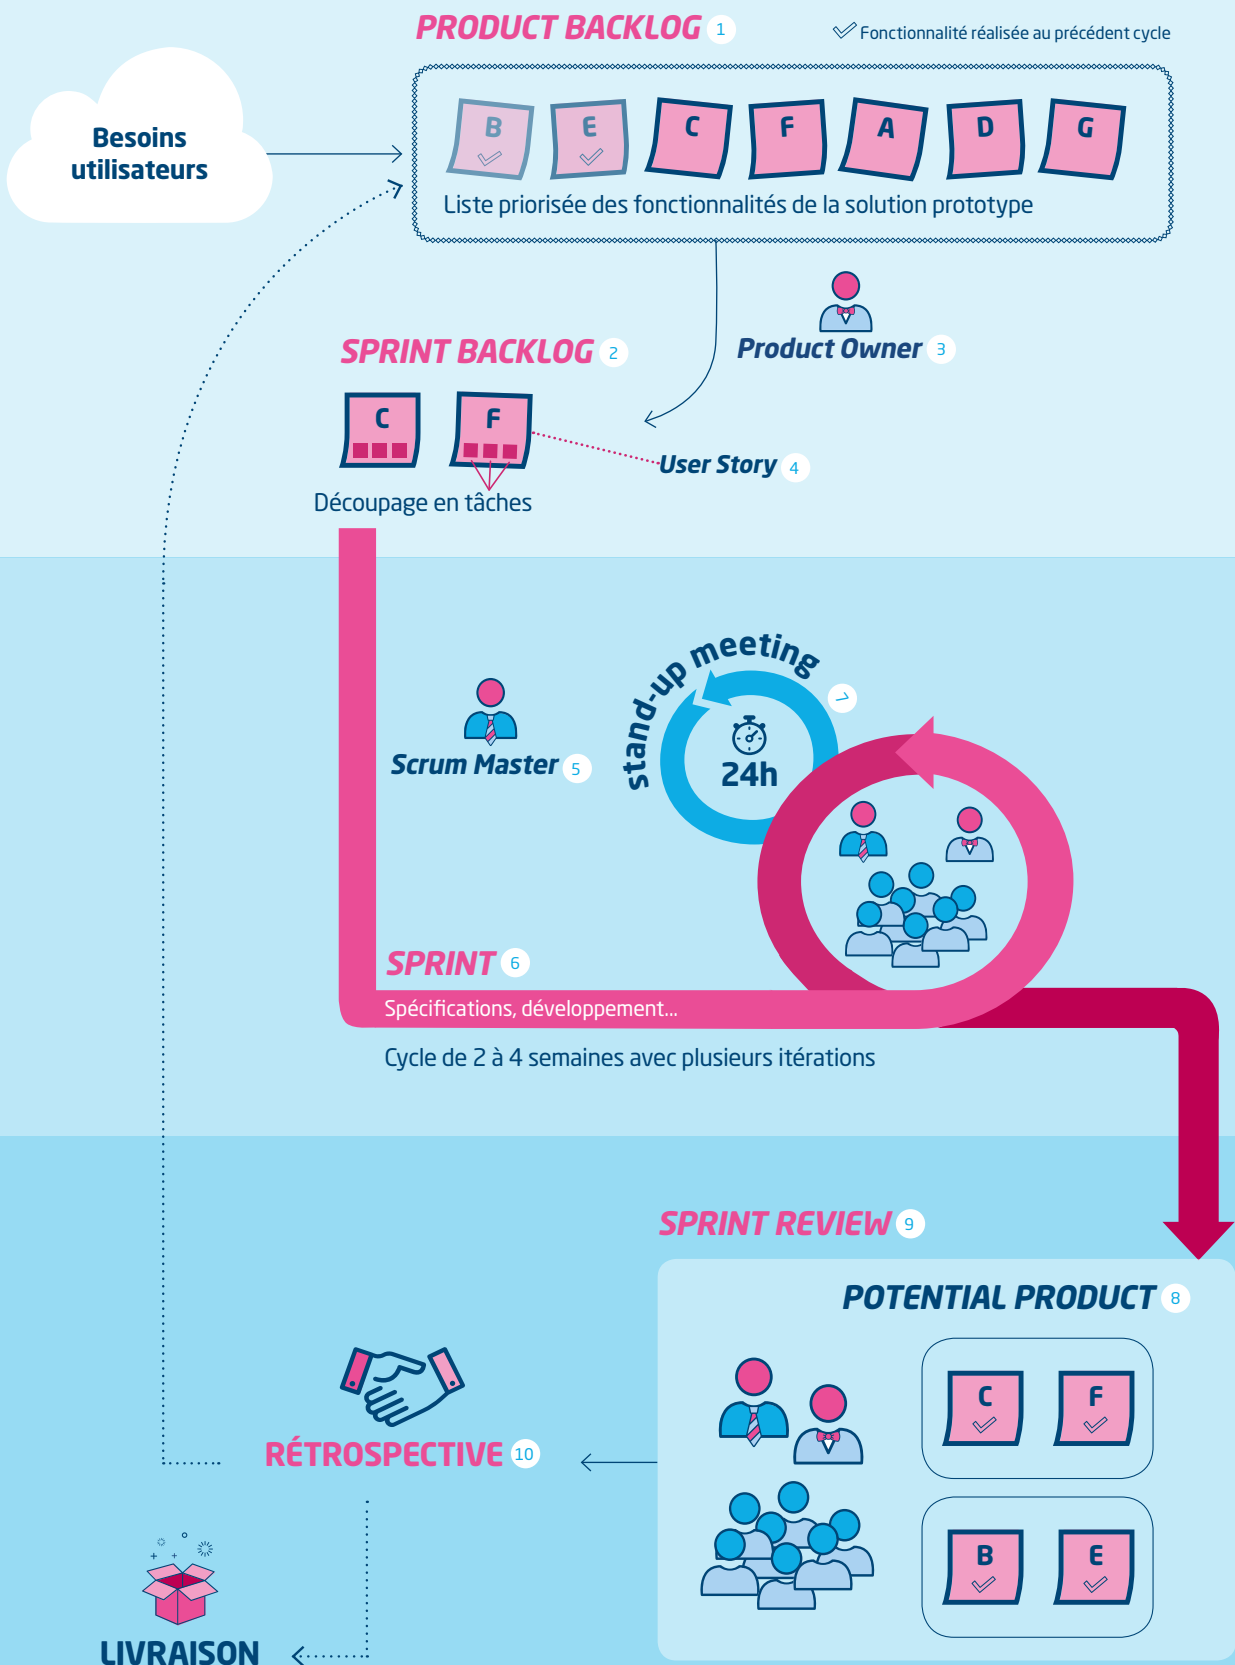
PRODUCT BACKLOG 1

Fonctionnalité réalisée au précédent cycle

Besoins utilisateurs

B E C F A D G

Liste priorisée des fonctionnalités de la solution prototype

SPRINT BACKLOG 2

Product Owner 3

C F

User Story 4

Découpage en tâches

stand-up meeting 7

24h

Scrum Master 5

SPRINT 6

Spécifications, développement...

Cycle de 2 à 4 semaines avec plusieurs itérations

SPRINT REVIEW 9

POTENTIAL PRODUCT 8

C F

B E

RÉTROSPECTIVE 10

LIVRAISON